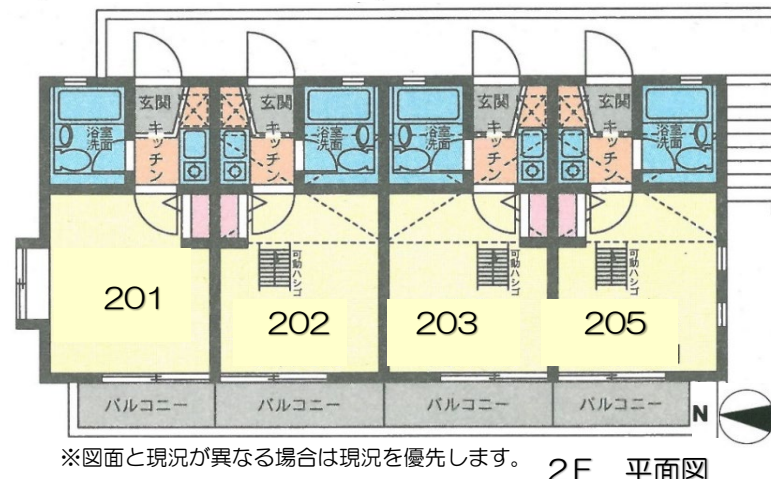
玄関
浴室
洗面
キッチン

玄関
キッチン
浴室
洗面

浴室
洗面
玄関
キッチン

玄関
キッチン
浴室
洗面

可動ハシゴ
可動ハシゴ
可動ハシゴ

201
202
203
205

バルコニー
バルコニー
バルコニー
バルコニー

N

※図面と現況が異なる場合は現況を優先します。

2F　平面図